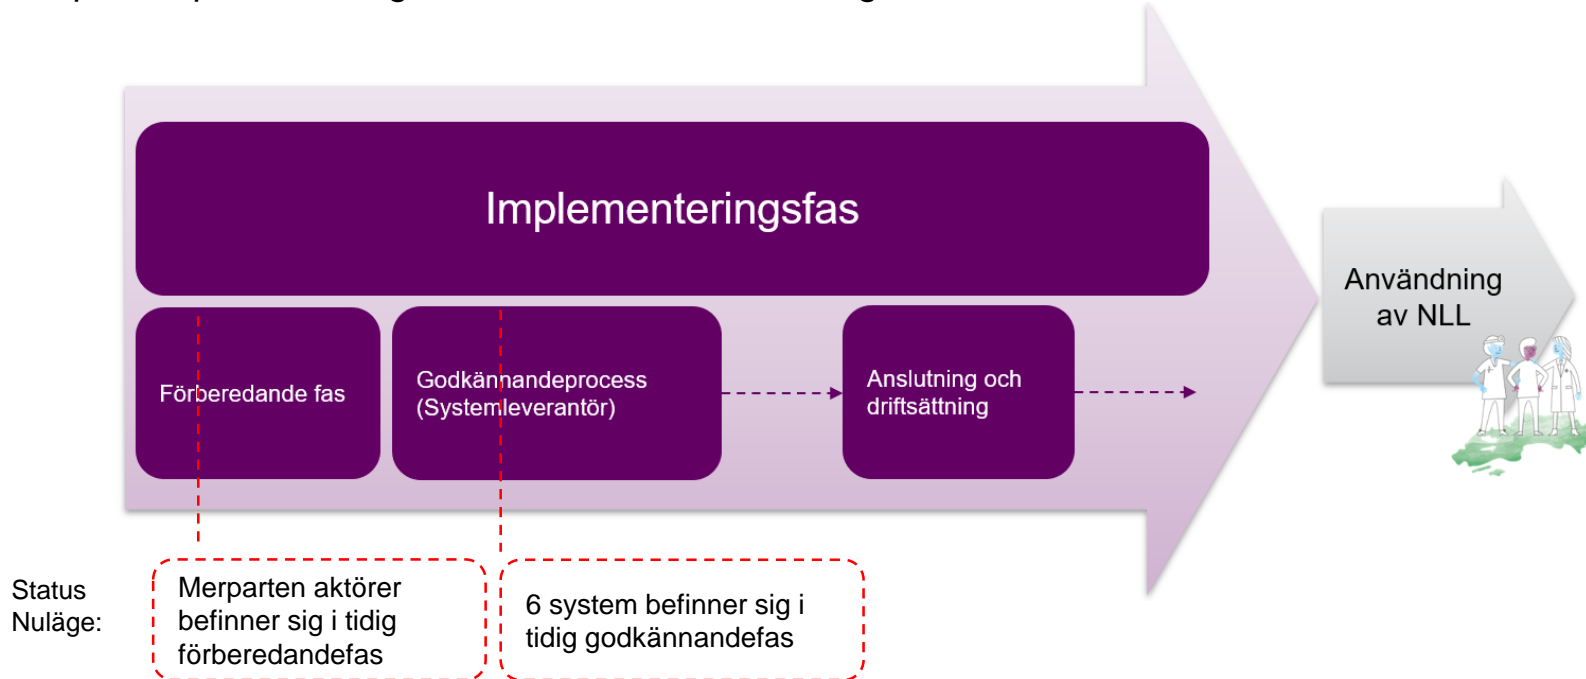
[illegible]

Implementeringsfas

Förberedande fas

Godkännandeprocess (Systemleverantör)

Anslutning och driftsättning

Användning av NLL

Status Nuläge:

Merparten aktörer befinner sig i tidig förberedandefas

6 system befinner sig i tidig godkännandefas